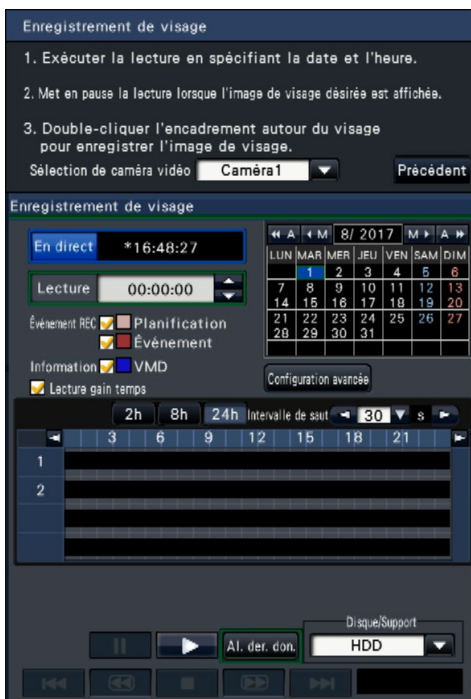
Enregistrement de visage

1. Exécuter la lecture en spécifiant la date et l'heure.

2. Met en pause la lecture lorsque l'image de visage désirée est affichée.

3. Double-cliquer l'encadrement autour du visage pour enregistrer l'image de visage.

Sélection de caméra vidéo Caméra1 Précédent

Enregistrement de visage

En direct *16:48:27

Lecture 00:00:00

Évènement REC Planification
Évènement

Information VMD

Lectura gain temps

◄◄ A ◄ M 8/ 2017 M ► A ►►

| LUN | MAR | MER | JEU | VEN | SAM | DIM |
|---|---|---|---|---|---|---|
| | 1 | 2 | 3 | 4 | 5 | 6 |
| 7 | 8 | 9 | 10 | 11 | 12 | 13 |
| 14 | 15 | 16 | 17 | 18 | 19 | 20 |
| 21 | 22 | 23 | 24 | 25 | 26 | 27 |
| 28 | 29 | 30 | 31 | | | |

Configuration avancée

2h 8h 24h Intervalle de saut 30 s

3 6 9 12 15 18 21

1

2

Disque/Support

Al. der. don. HDD